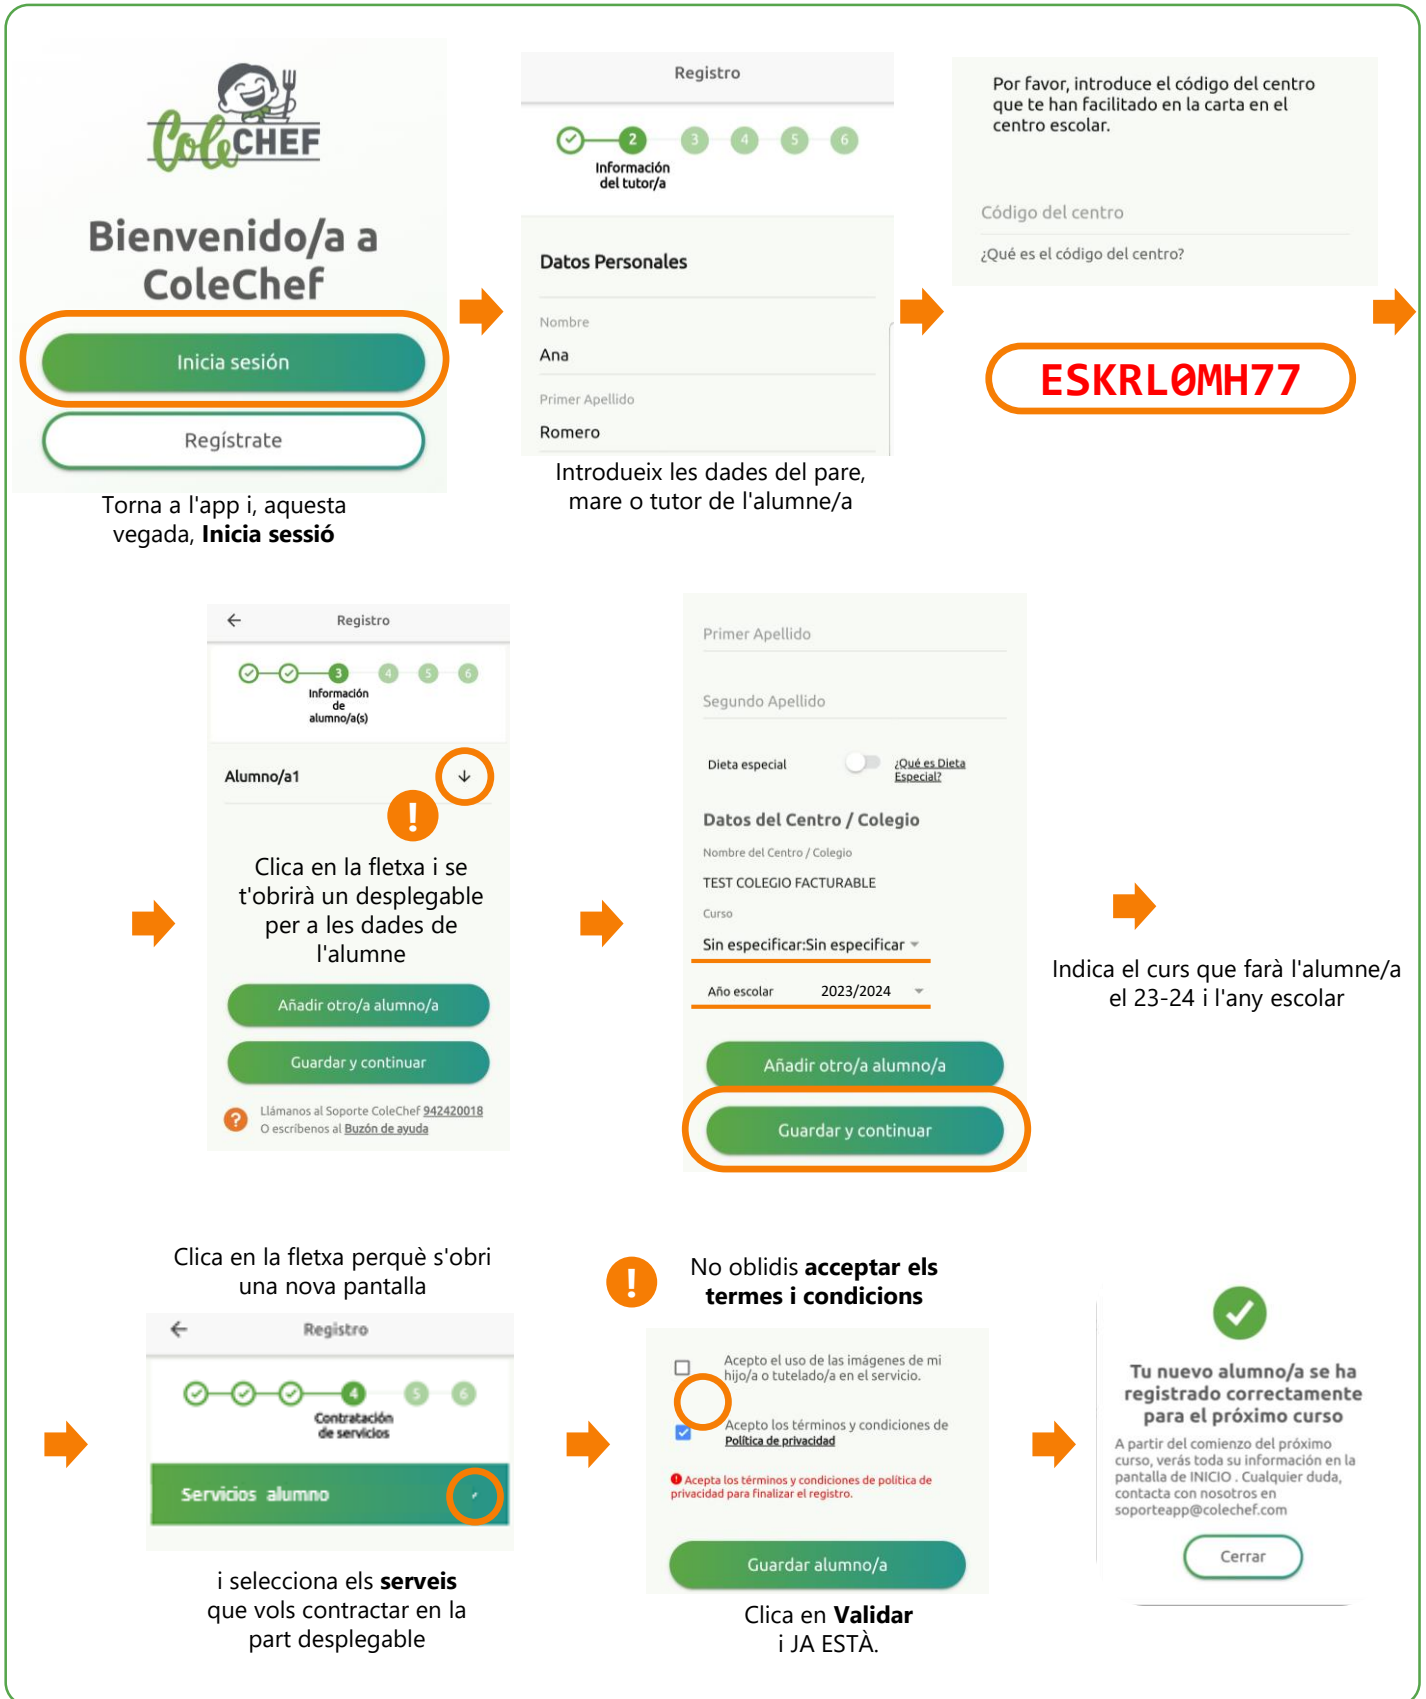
ColeCHEF

Bienvenido/a a ColeChef

Inicia sesión

Regístrate

Torna a l'app i, aquesta vegada, **Inicia sessió**

Registro

2 3 4 5 6

Información del tutor/a

Datos Personales

Nombre

Ana

Primer Apellido

Romero

Introdueix les dades del pare, mare o tutor de l'alumne/a

Por favor, introduce el código del centro que te han facilitado en la carta en el centro escolar.

Código del centro

¿Qué es el código del centro?

ESKRL0MH77

Registro

3 4 5 6

Información de alumno/a(s)

Alumno/a1

Clica en la fletxa i se t'obrirà un desplegable per a les dades de l'alumne

Añadir otro/a alumno/a

Guardar y continuar

Llámanos al Soporte ColeChef 942420018
O escríbenos al Buzón de ayuda

Primer Apellido

Segundo Apellido

Dieta especial ¿Qué es Dieta Especial?

Datos del Centro / Colegio

Nombre del Centro / Colegio

TEST COLEGIO FACTURABLE

Curso

Sin especificar:Sin especificar

Año escolar 2023/2024

Añadir otro/a alumno/a

Guardar y continuar

Indica el curs que farà l'alumne/a el 23-24 i l'any escolar

Clica en la fletxa perquè s'obri una nova pantalla

Registro

4 5 6

Contratación de servicios

Servicios alumno

i selecciona els **serveis** que vols contractar en la part desplegable

No oblidis **acceptar els termes i condicions**

Acepto el uso de las imágenes de mi hijo/a o tutelado/a en el servicio.

Acepto los términos y condiciones de Política de privacidad

Acepta los términos y condiciones de política de privacidad para finalizar el registro.

Guardar alumno/a

Clica en **Validar** i JA ESTÀ.

Tu nuevo alumno/a se ha registrado correctamente para el próximo curso

A partir del comienzo del próximo curso, verás toda su información en la pantalla de INICIO . Cualquier duda, contacta con nosotros en soporteapp@colechef.com

Cerrar